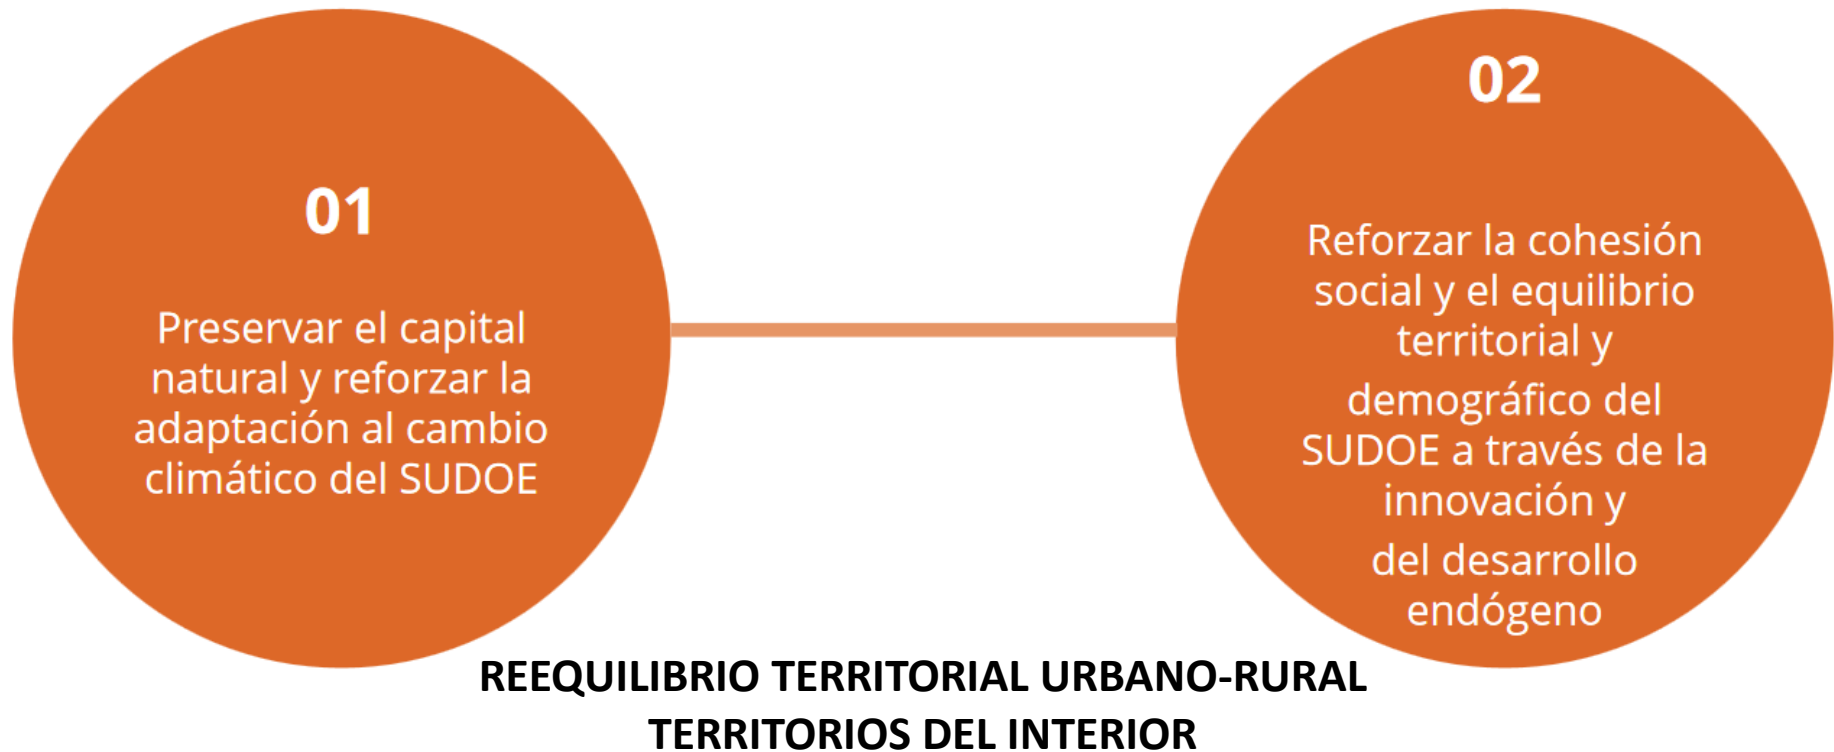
01

Preservar el capital natural y reforzar la adaptación al cambio climático del SUDOE

02

Reforzar la cohesión social y el equilibrio territorial y demográfico del SUDOE a través de la innovación y del desarrollo endógeno

REEQUILIBRIO TERRITORIAL URBANO-RURAL
TERRITORIOS DEL INTERIOR